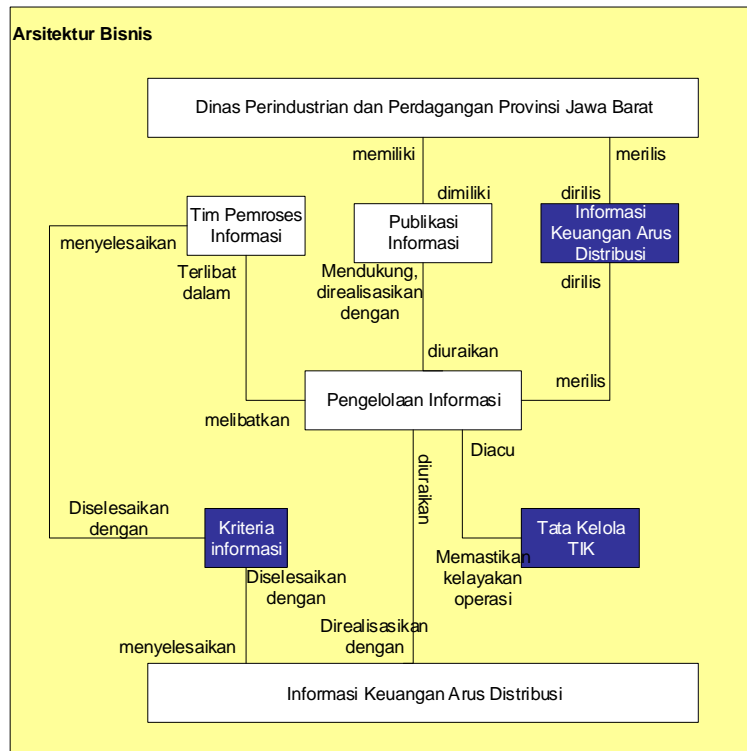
Arsitektur Bisnis

Dinas Perindustrian dan Perdagangan Provinsi Jawa Barat

memiliki

merilis

dimiliki

dirilis

Tim Pemroses Informasi

Publikasi Informasi

Informasi Keuangan Arus Distribusi

menyelesaikan

Terlibat dalam

Mendukung, direalisasikan dengan

dirilis

diuraikan

merilis

Pengelolaan Informasi

melibatkan

diuraikan

Diacu

Diselesaikan dengan

Kriteria informasi

Tata Kelola TIK

Memastikan kelayakan operasi

Diselesaikan dengan

menyelesaikan

Direalisasikan dengan

Informasi Keuangan Arus Distribusi